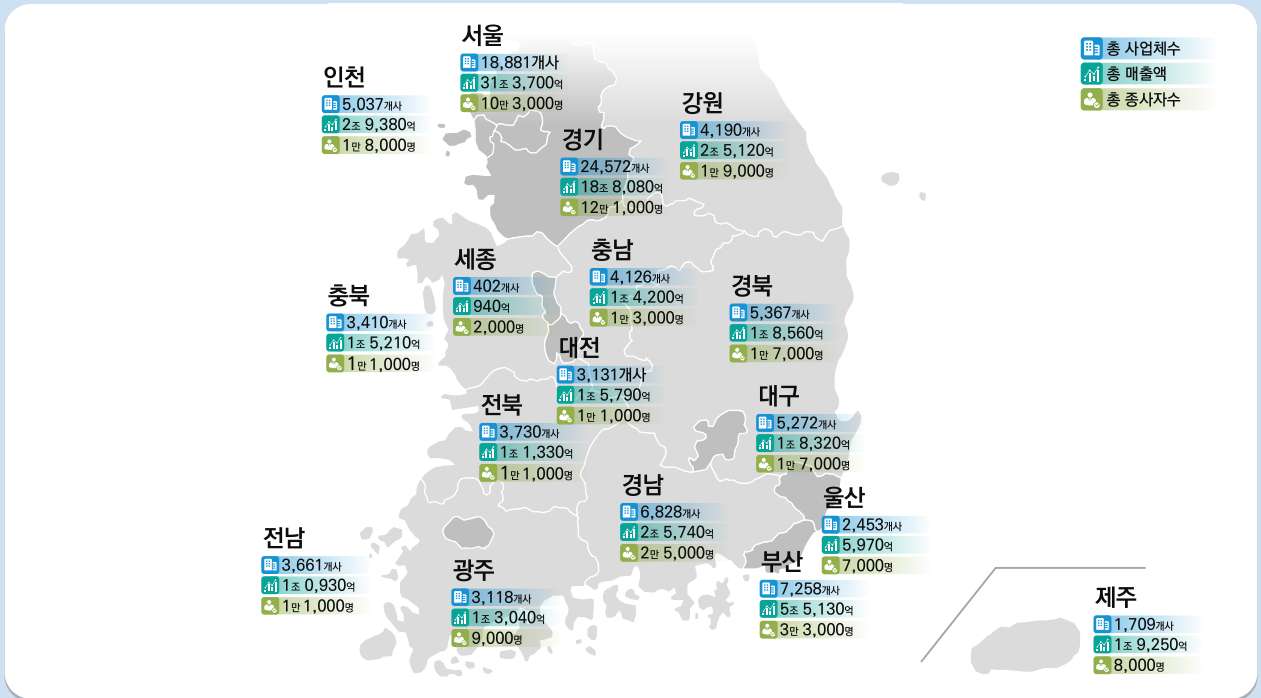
총 사업체수
총 매출액
총 종사자수

서울
18,881개사
31조 3,700억
10만 3,000명

인천
5,037개사
2조 9,380억
1만 8,000명

강원
4,190개사
2조 5,120억
1만 9,000명

경기
24,572개사
18조 8,080억
12만 1,000명

세종
402개사
940억
2,000명

충남
4,126개사
1조 4,200억
1만 3,000명

경북
5,367개사
1조 8,560억
1만 7,000명

충북
3,410개사
1조 5,210억
1만 1,000명

대전
3,131개사
1조 5,790억
1만 1,000명

전북
3,730개사
1조 1,330억
1만 1,000명

대구
5,272개사
1조 8,320억
1만 7,000명

경남
6,828개사
2조 5,740억
2만 5,000명

울산
2,453개사
5,970억
7,000명

전남
3,661개사
1조 0,930억
1만 1,000명

광주
3,118개사
1조 3,040억
9,000명

부산
7,258개사
5조 5,130억
3만 3,000명

제주
1,709개사
1조 9,250억
8,000명